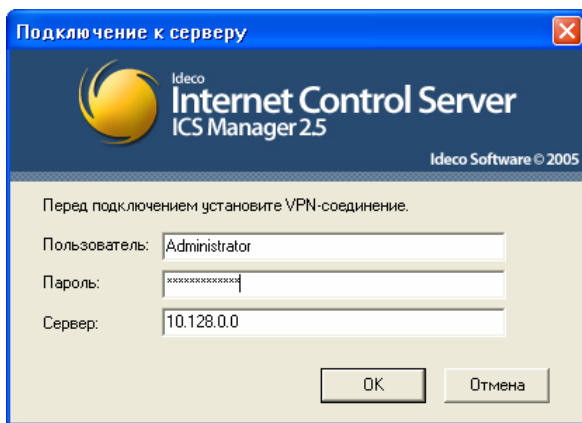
Подключение к серверу

Ideco
Internet Control Server
ICS Manager 2.5

Ideco Software © 2005

Перед подключением установите VPN-соединение.

Пользователь: Administrator

Пароль: ************

Сервер: 10.128.0.0

OK

Отмена